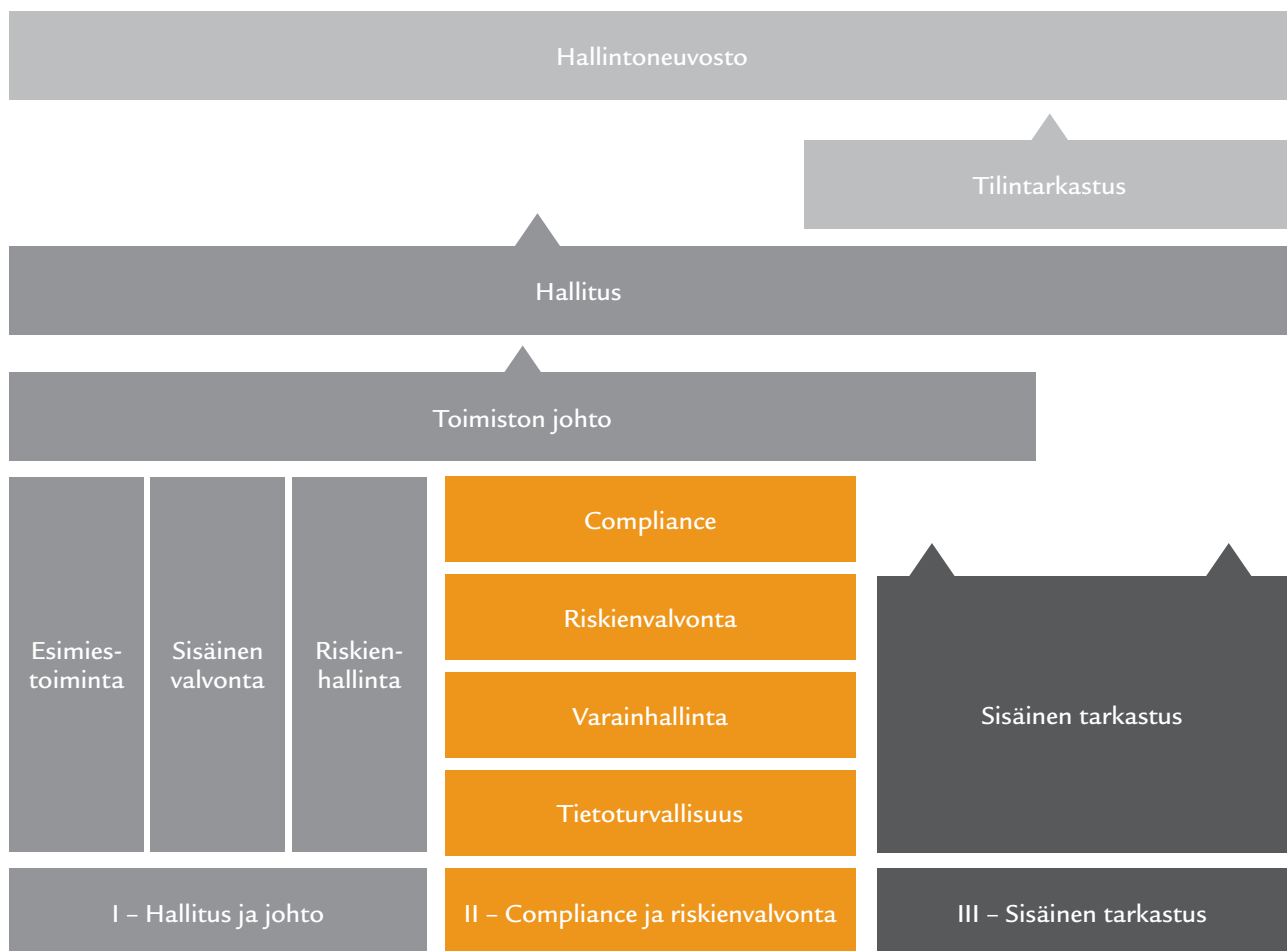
Hallintoneuvosto

Tilintarkastus

Hallitus

Toimiston johto

Esimiestoiminta

Sisäinen valvonta

Riskienhallinta

Compliance

Riskienvalvonta

Varainhallinta

Tietoturvallisuus

Sisäinen tarkastus

I – Hallitus ja johto

II – Compliance ja riskienvalvonta

III – Sisäinen tarkastus